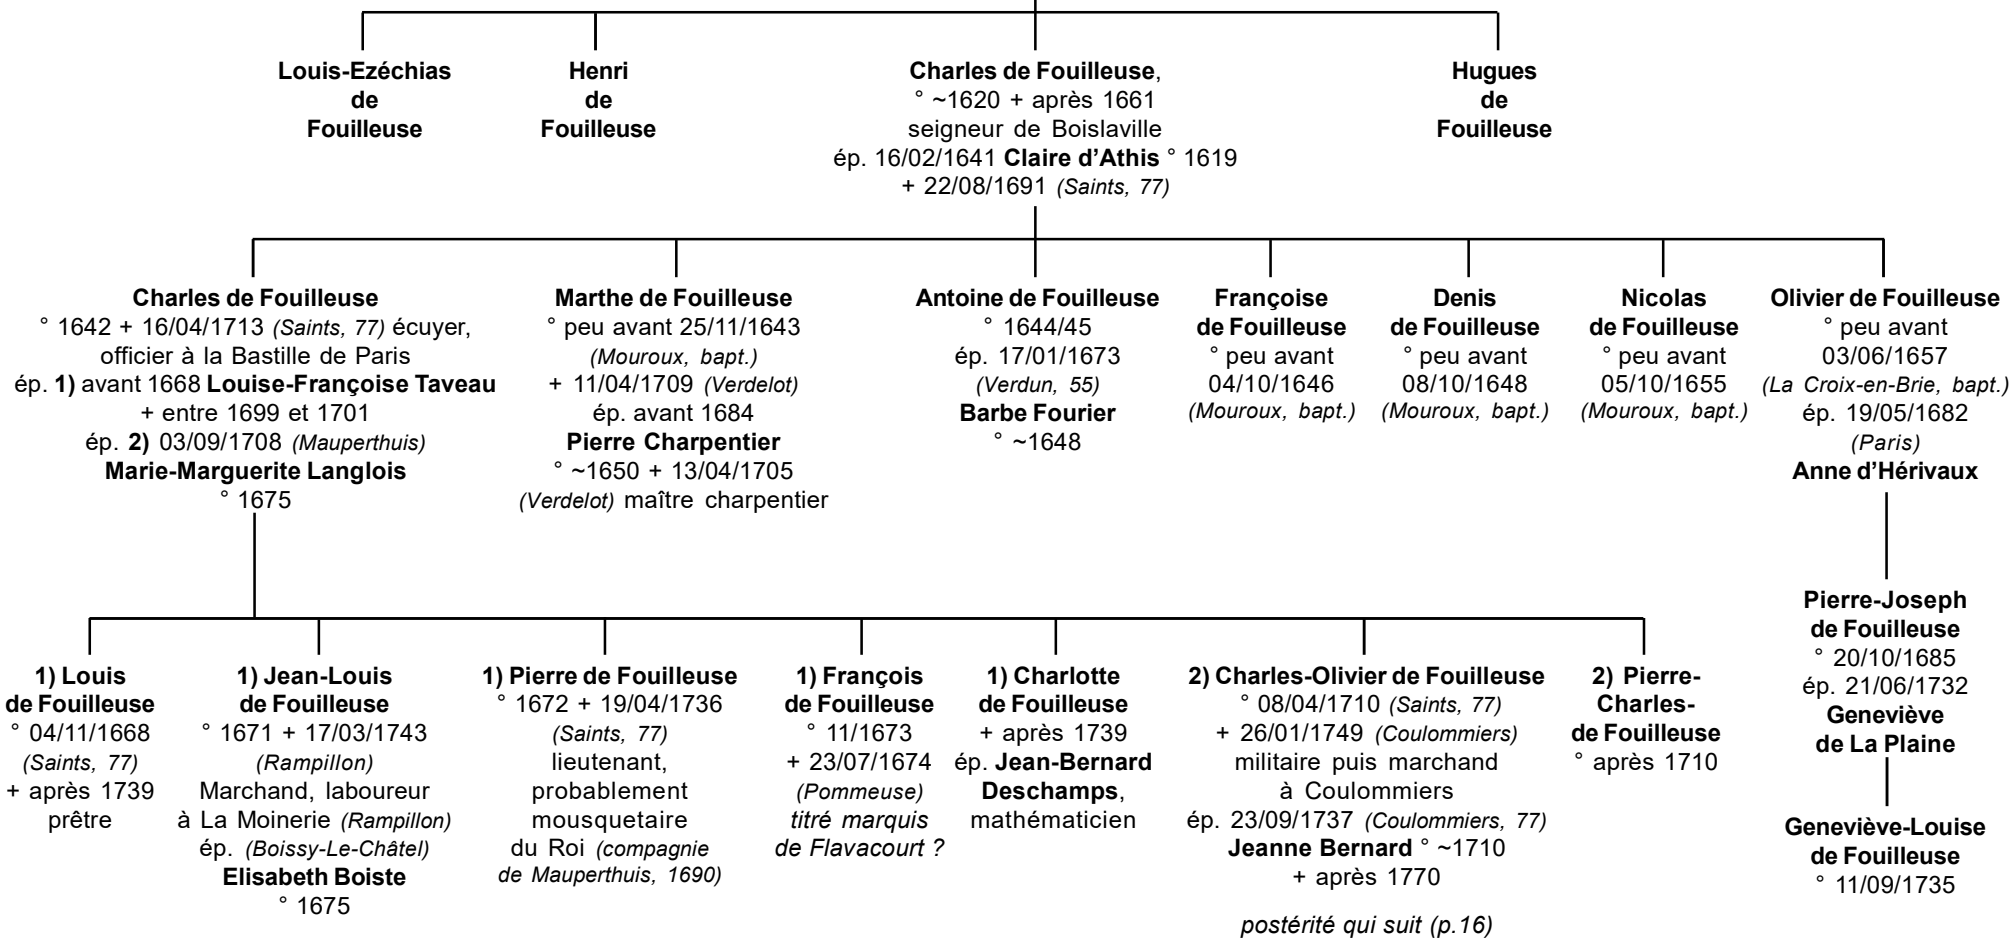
Louis-Ezéchias de Fouilleuse

Henri de Fouilleuse

Charles de Fouilleuse, ° ~1620 + après 1661 seigneur de Boislaville ép. 16/02/1641 Claire d'Athis ° 1619 + 22/08/1691 (Saints, 77)

Hugues de Fouilleuse

Charles de Fouilleuse ° 1642 + 16/04/1713 (Saints, 77) écuyer, officier à la Bastille de Paris ép. 1) avant 1668 Louise-Françoise Taveau + entre 1699 et 1701 ép. 2) 03/09/1708 (Mauperthuis) Marie-Marguerite Langlois ° 1675

Marthe de Fouilleuse ° peu avant 25/11/1643 (Mouroux, bapt.) + 11/04/1709 (Verdelot) ép. avant 1684 Pierre Charpentier ° ~1650 + 13/04/1705 (Verdelot) maître charpentier

Antoine de Fouilleuse ° 1644/45 ép. 17/01/1673 (Verdun, 55) Barbe Fourier ° ~1648

Françoise de Fouilleuse ° peu avant 04/10/1646 (Mouroux, bapt.)

Denis de Fouilleuse ° peu avant 08/10/1648 (Mouroux, bapt.)

Nicolas de Fouilleuse ° peu avant 05/10/1655 (Mouroux, bapt.)

Olivier de Fouilleuse ° peu avant 03/06/1657 (La Croix-en-Brie, bapt.) ép. 19/05/1682 (Paris) Anne d'Hérivaux

Pierre-Joseph de Fouilleuse ° 20/10/1685 ép. 21/06/1732 Geneviève de La Plaine

Geneviève-Louise de Fouilleuse ° 11/09/1735

1) Louis de Fouilleuse ° 04/11/1668 (Saints, 77) + après 1739 prêtre

1) Jean-Louis de Fouilleuse ° 1671 + 17/03/1743 (Rampillon) Marchand, laboureur à La Moinerie (Rampillon) ép. (Boissy-Le-Châtel) Elisabeth Boiste ° 1675

1) Pierre de Fouilleuse ° 1672 + 19/04/1736 (Saints, 77) lieutenant, probablement mousquetaire du Roi (compagnie de Mauperthuis, 1690)

1) François de Fouilleuse ° 11/1673 + 23/07/1674 (Pommeuse) titré marquis de Flavacourt ?

1) Charlotte de Fouilleuse + après 1739 ép. Jean-Bernard Deschamps, mathématicien

2) Charles-Olivier de Fouilleuse ° 08/04/1710 (Saints, 77) + 26/01/1749 (Coulommiers) militaire puis marchand à Coulommiers ép. 23/09/1737 (Coulommiers, 77) Jeanne Bernard ° ~1710 + après 1770

postérité qui suit (p.16)

2) Pierre-Charles-de Fouilleuse ° après 1710